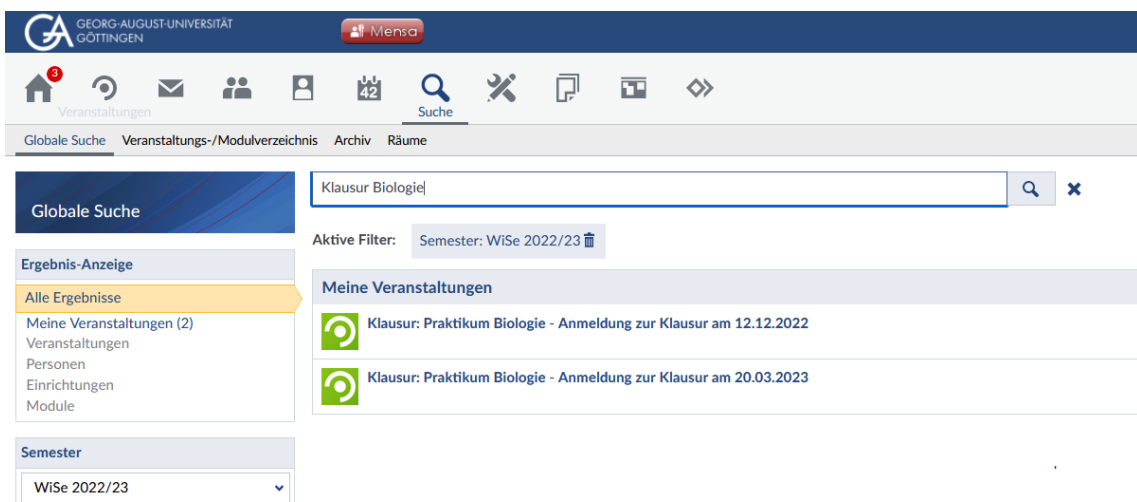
GEORG-AUGUST-UNIVERSITÄT GÖTTINGEN

Mensa

3

Veranstaltungen

42

Suche

Globale Suche Veranstaltungs-/Modulverzeichnis Archiv Räume

Globale Suche

Klausur Biologie

Aktive Filter: Semester: WiSe 2022/23

Ergebnis-Anzeige

Alle Ergebnisse
Meine Veranstaltungen (2)
Veranstaltungen
Personen
Einrichtungen
Module

Meine Veranstaltungen

Klausur: Praktikum Biologie - Anmeldung zur Klausur am 12.12.2022

Klausur: Praktikum Biologie - Anmeldung zur Klausur am 20.03.2023

Semester

WiSe 2022/23